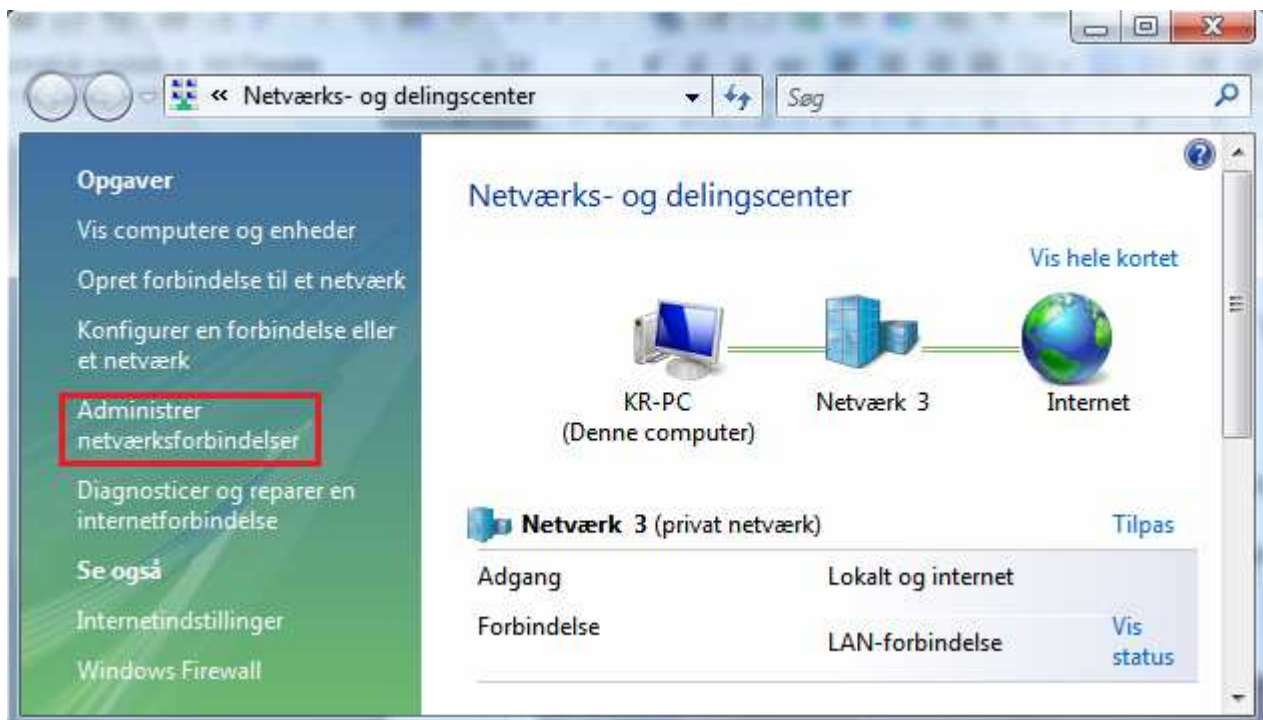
« Netværks- og delingscenter

Søg

Opgaver

Vis computere og enheder

Opret forbindelse til et netværk

Konfigurer en forbindelse eller et netværk

Administrer netværksforbindelser

Diagnosticer og reparer en internetforbindelse

Se også

Internetindstillinger

Windows Firewall

Netværks- og delingscenter

Vis hele kortet

KR-PC
(Denne computer)

Netværk 3

Internet

Netværk 3 (privat netværk)

Tilpas

| | | |
|---|---|---|
| Adgang | Lokalt og internet | |
| Forbindelse | LAN-forbindelse | Vis status |